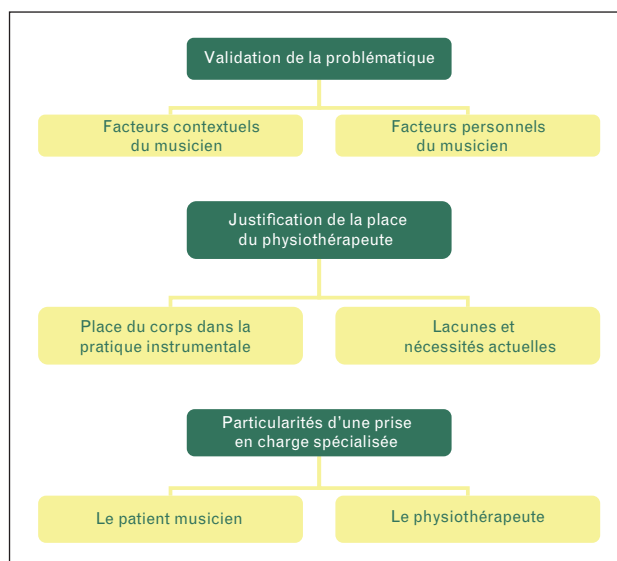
Validation de la problématique

Facteurs contextuels du musicien

Facteurs personnels du musicien

Justification de la place du physiothérapeute

Place du corps dans la pratique instrumentale

Lacunes et nécessités actuelles

Particularités d'une prise en charge spécialisée

Le patient musicien

Le physiothérapeute